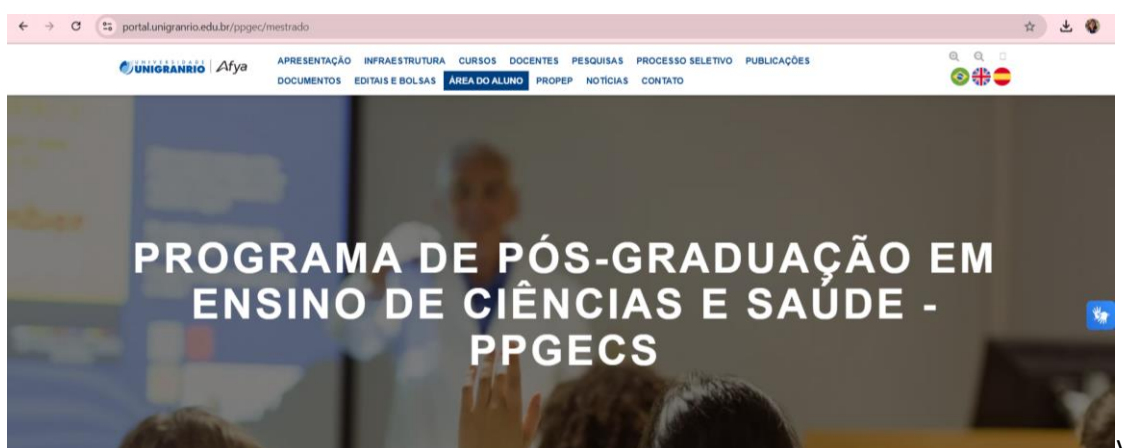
portal.unigranrio.edu.br/ppgec/mestrado

UNIVERSIDADE UNIGRANRIO | Afya

APRESENTAÇÃO INFRAESTRUTURA CURSOS DOCENTES PESQUISAS PROCESSO SELETIVO PUBLICAÇÕES DOCUMENTOS EDITAIS E BOLSAS ÁREA DO ALUNO PROPEP NOTÍCIAS CONTATO

PROGRAMA DE PÓS-GRADUAÇÃO EM ENSINO DE CIÊNCIAS E SAÚDE - PPGECS